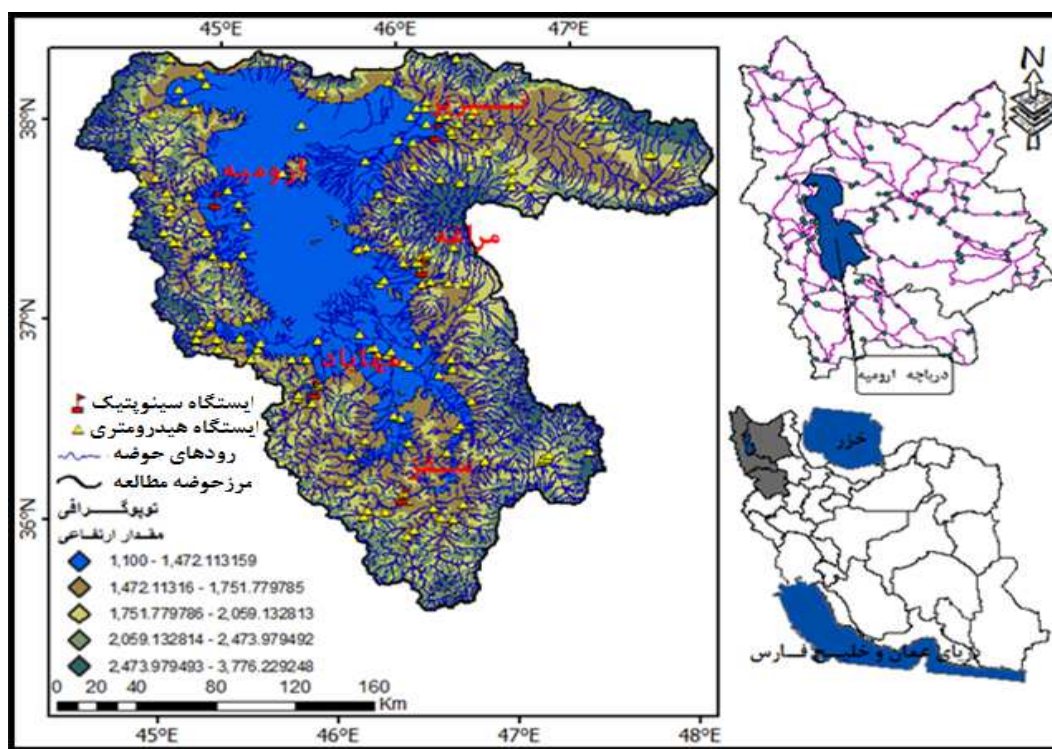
45°E 46°E 47°E

38°N
37°N
36°N

تبریز
ارومیه
مراغه
مهاباد
سقز

ایستگاه سینوپتیک
ایستگاه هیدرومتری
رودهای حوضه
مرزحوضه مطالعه
توپوگـــــرافی
مقدار ارتفاعی
1,100 - 1,472.113159
1,472.11316 - 1,751.779785
1,751.779786 - 2,059.132813
2,059.132814 - 2,473.979492
2,473.979493 - 3,776.229248

0 20 40 80 120 160
Km

45°E 46°E 47°E 48°E

N

دریاچه ارومیه

خزر

دریای عمان و خلیج فـــارس